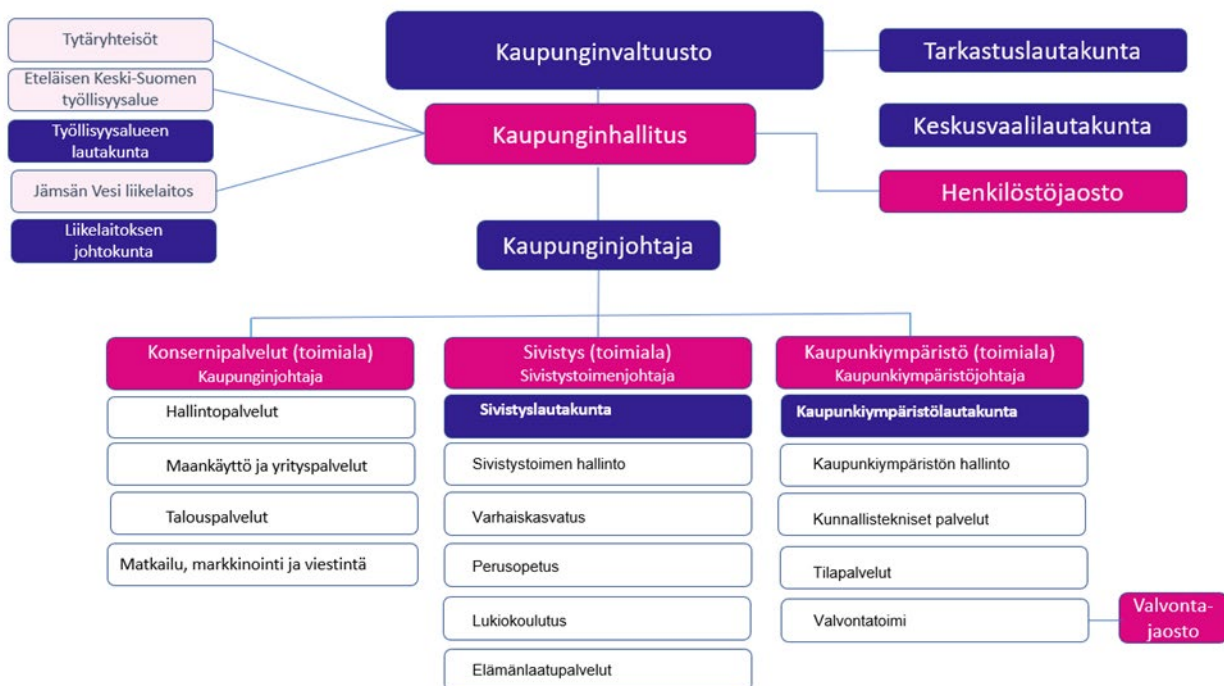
Tytäryhteisöt

Eteläisen Keski-Suomen työllisyysalue

Työllisyysalueen lautakunta

Jämsän Vesi liikelaitos

Liikelaitoksen johtokunta

Kaupunginvaltuusto

Tarkastuslautakunta

Kaupunginhallitus

Keskusvaalilautakunta

Henkilöstöjaosto

Kaupunginjohtaja

Konsernipalvelut (toimiala)
Kaupunginjohtaja

Hallintopalvelut

Maankäyttö ja yrityspalvelut

Talouspalvelut

Matkailu, markkinointi ja viestintä

Sivistys (toimiala)
Sivistystoimenjohtaja

Sivistyslautakunta

Sivistystoimen hallinto

Varhaiskasvatus

Perusopetus

Lukiokoulutus

Elämänlaatupalvelut

Kaupunkiympäristö (toimiala)
Kaupunkiympäristöjohtaja

Kaupunkiympäristölautakunta

Kaupunkiympäristön hallinto

Kunnallistekniset palvelut

Tilapalvelut

Valvontatoimi

Valvonta-jaosto